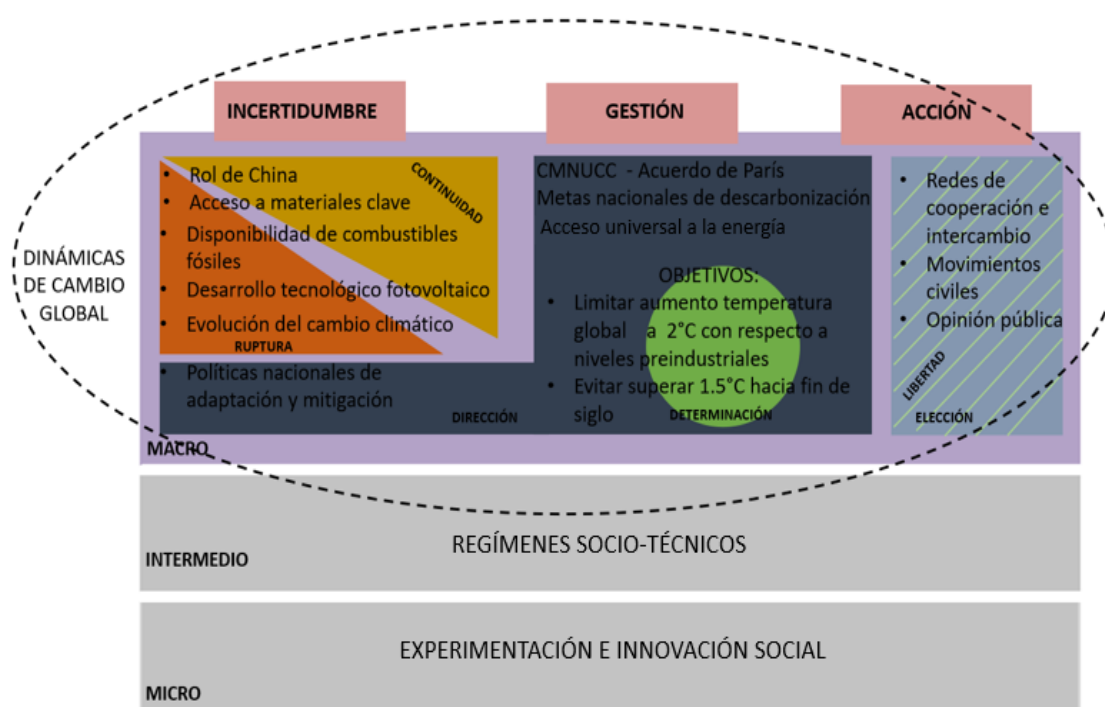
INCERTIDUMBRE

GESTIÓN

ACCIÓN

DINÁMICAS DE CAMBIO GLOBAL

CONTINUIDAD

• Rol de China
• Acceso a materiales clave
• Disponibilidad de combustibles fósiles
• Desarrollo tecnológico fotovoltaico
• Evolución del cambio climático

RUPTURA

• Políticas nacionales de adaptación y mitigación

DIRECCIÓN

CMNUCC - Acuerdo de París
Metas nacionales de descarbonización
Acceso universal a la energía

OBJETIVOS:
• Limitar aumento temperatura global a 2°C con respecto a niveles preindustriales
• Evitar superar 1.5°C hacia fin de siglo

DETERMINACIÓN

• Redes de cooperación e intercambio
• Movimientos civiles
• Opinión pública

LIBERTAD

ELECCIÓN

MACRO

INTERMEDIO

REGÍMENES SOCIO-TÉCNICOS

EXPERIMENTACIÓN E INNOVACIÓN SOCIAL

MICRO